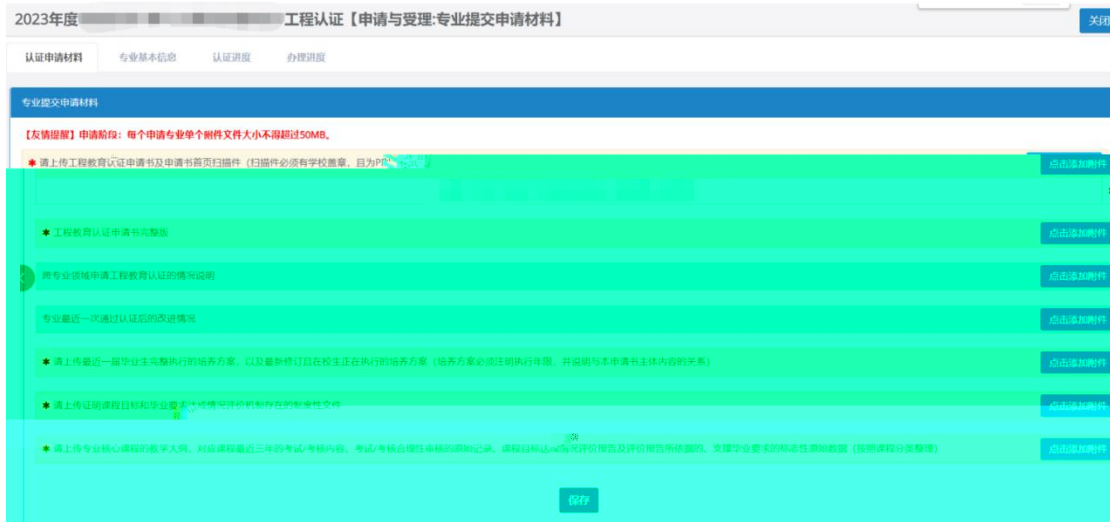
2023年度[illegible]工程认证【申请与受理:专业提交申请材料】

关闭

认证申请材料 专业基本信息 认证进度 办理进度

专业提交申请材料

【友情提醒】申请阶段：每个申请专业单个附件文件大小不得超过50MB。

* 请上传工程教育认证申请书及申请书首页扫描件（扫描件必须有学校盖章，且为PDF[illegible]

点击添加附件

* 工程教育认证申请书完整版

点击添加附件

跨专业领域申请工程教育认证的情况说明

点击添加附件

专业最近一次通过认证后的改进情况

点击添加附件

* 请上传最近一届毕业生完整执行的培养方案，以及最新修订且在校生正在执行的培养方案（培养方案必须注明执行年限，并说明与本申请书主体内容的关系）

点击添加附件

* 请上传证明课程目标和毕业要求达成情况评价机制存在的制度性文件

点击添加附件

* 请上传专业核心课程的教学大纲，对应课程最近三年的考试/考核内容、考试/考核合理性审核的原始记录、课程目标达成情况评价报告及评价报告所依据的、支撑毕业要求的标志性原始数据（按照课程分类整理）

点击添加附件

保存